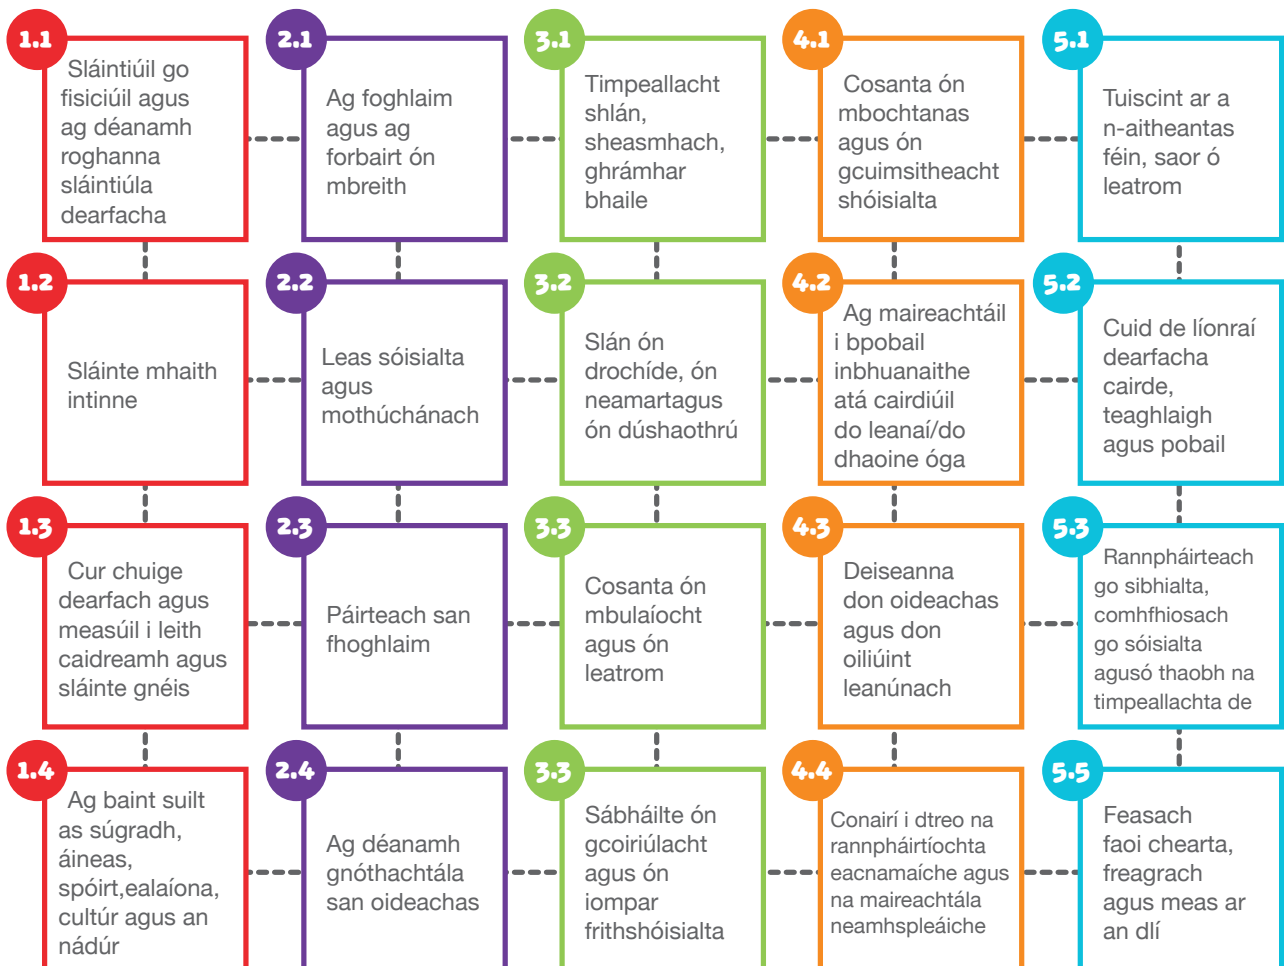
1.1
Sláintiúil go fisiciúil agus ag déanamh roghanna sláintiúla dearfacha

2.1
Ag foghlaim agus ag forbairt ón mbreith

3.1
Timpeallacht shlán, sheasmhach, ghrámhar bhaile

4.1
Cosanta ón mbochtanas agus ón gcuimsitheacht shóisialta

5.1
Tuiscint ar a n-aitheantas féin, saor ó leatrom

1.2
Sláinte mhaith intinne

2.2
Leas sóisialta agus mothúchánach

3.2
Slán ón drochíde, ón neamartagus ón dúshaothrú

4.2
Ag maireachtáil i bpobail inbhuanaithe atá cairdiúil do leanaí/do dhaoine óga

5.2
Cuid de líonraí dearfacha cairde, teaghlaigh agus pobail

1.3
Cur chuige dearfach agus measúil i leith caidreamh agus sláinte gnéis

2.3
Páirteach san fhoghlaim

3.3
Cosanta ón mbulaíocht agus ón leatrom

4.3
Deiseanna don oideachas agus don oiliúint leanúnach

5.3
Rannpháirteach go sibhialta, comhfhiosach go sóisialta agusó thaobh na timpeallachta de

1.4
Ag baint suilt as súgradh, áineas, spóirt,ealaíona, cultúr agus an nádúr

2.4
Ag déanamh gnóthachtála san oideachas

3.3
Sábháilte ón gcoiriúlacht agus ón iompar frithshóisialta

4.4
Conairí i dtreo na rannpháirtíochta eacnamaíche agus na maireachtála neamhspleáiche

5.5
Feasach faoi chearta, freagrach agus meas ar an dlí